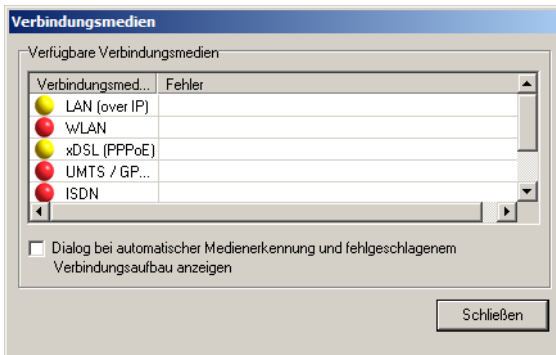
Verbindungsmedien

Verfügbare Verbindungsmedien

| Verbindungsmed... | Fehler |
|---|---|
| LAN (over IP) | |
| WLAN | |
| xDSL (PPPoE) | |
| UMTS / GP... | |
| ISDN | |

Dialog bei automatischer Medienerkennung und fehlgeschlagenem Verbindungsaufbau anzeigen

Schließen